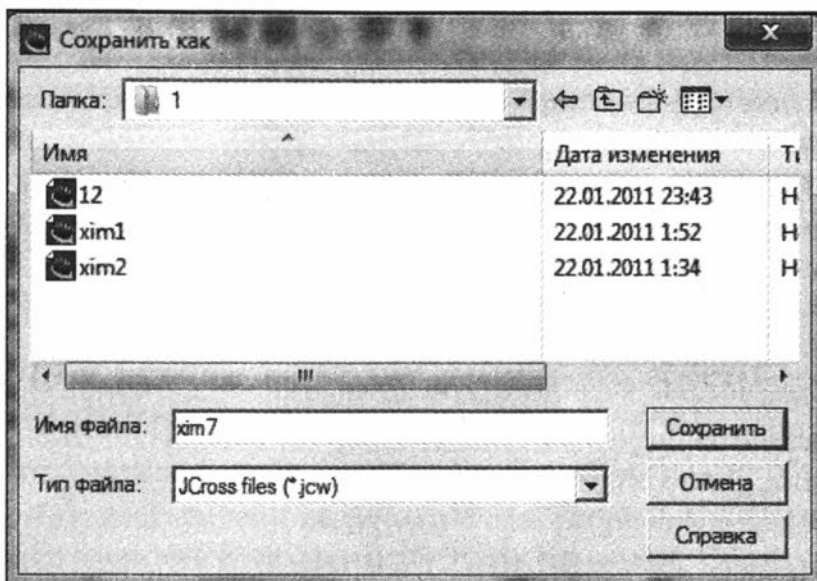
Сохранить как

Папка: 1

| Имя | Дата изменения | Ти |
|---|---|---|
| 12 | 22.01.2011 23:43 | Н |
| xim1 | 22.01.2011 1:52 | Н |
| xim2 | 22.01.2011 1:34 | Н |

Имя файла: xim7

Сохранить

Тип файла: JCross files (*.jcw)

Отмена

Справка